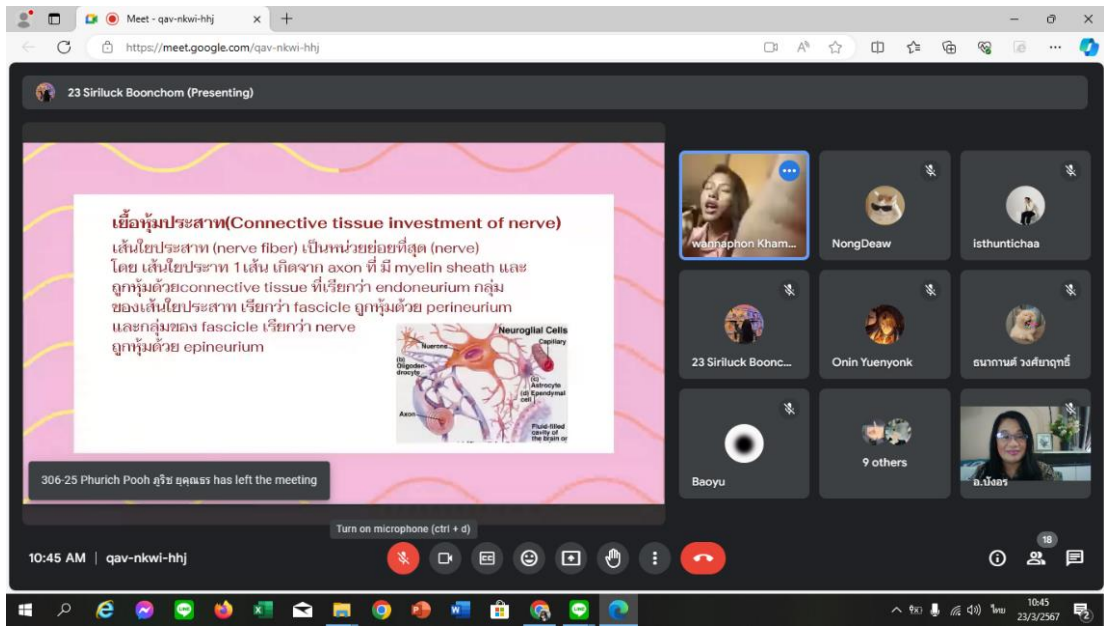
Meet - qav-nkwi-hhj

https://meet.google.com/qav-nkwi-hhj

23 Siriluck Boonchom (Presenting)

เยื่อหุ้มประสาท(Connective tissue investment of nerve)

เส้นใยประสาท (nerve fiber) เป็นหน่วยย่อยที่สุด (nerve) โดย เส้นใยประสาท 1 เส้น เกิดจาก axon ที่ มี myelin sheath และ ถูกหุ้มด้วยconnective tissue ที่เรียกว่า endoneurium กลุ่ม ของเส้นใยประสาท เรียกว่า fascicle ถูกหุ้มด้วย perineurium และกลุ่มของ fascicle เรียกว่า nerve ถูกหุ้มด้วย epineurium

Neuroglial Cells
Capillary
Neurons
(b) Oligodendrocyte
(c) Astrocyte
(d) Ependymal cell
Axon
Fluid-filled cavity of the brain or

306-25 Phurich Pooh ภูริช ยุคุณธร has left the meeting

wannaphon Kham...
NongDeaw
isthunticha
23 Siriluck Boonc...
Onin Yuenyonk
ธนากานต์ วงศ์ษาฤทธิ์
Baoyu
9 others
อ.บังอร

Turn on microphone (ctrl + d)

10:45 AM | qav-nkwi-hhj

18

10:45
23/3/2567
ไทย